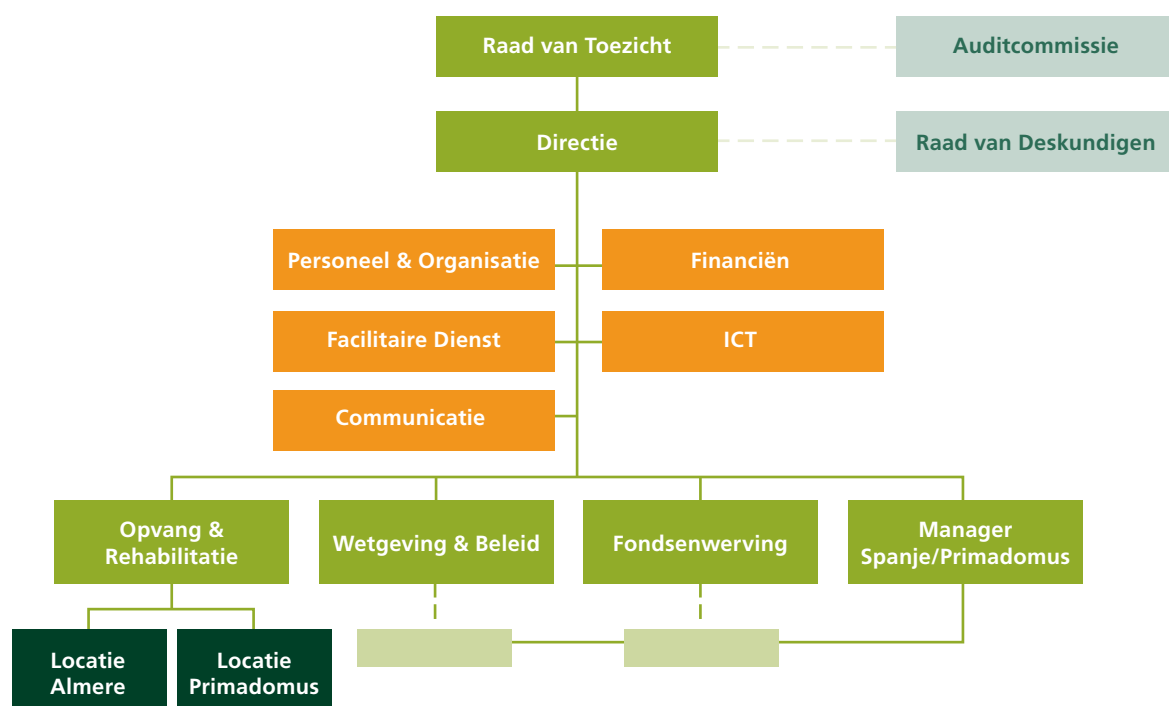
Raad van Toezicht

Auditcommissie

Directie

Raad van Deskundigen

Personeel & Organisatie

Financiën

Facilitaire Dienst

ICT

Communicatie

Opvang & Rehabilitatie

Wetgeving & Beleid

Fondsenwerving

Manager Spanje/Primadomus

Locatie Almere

Locatie Primadomus